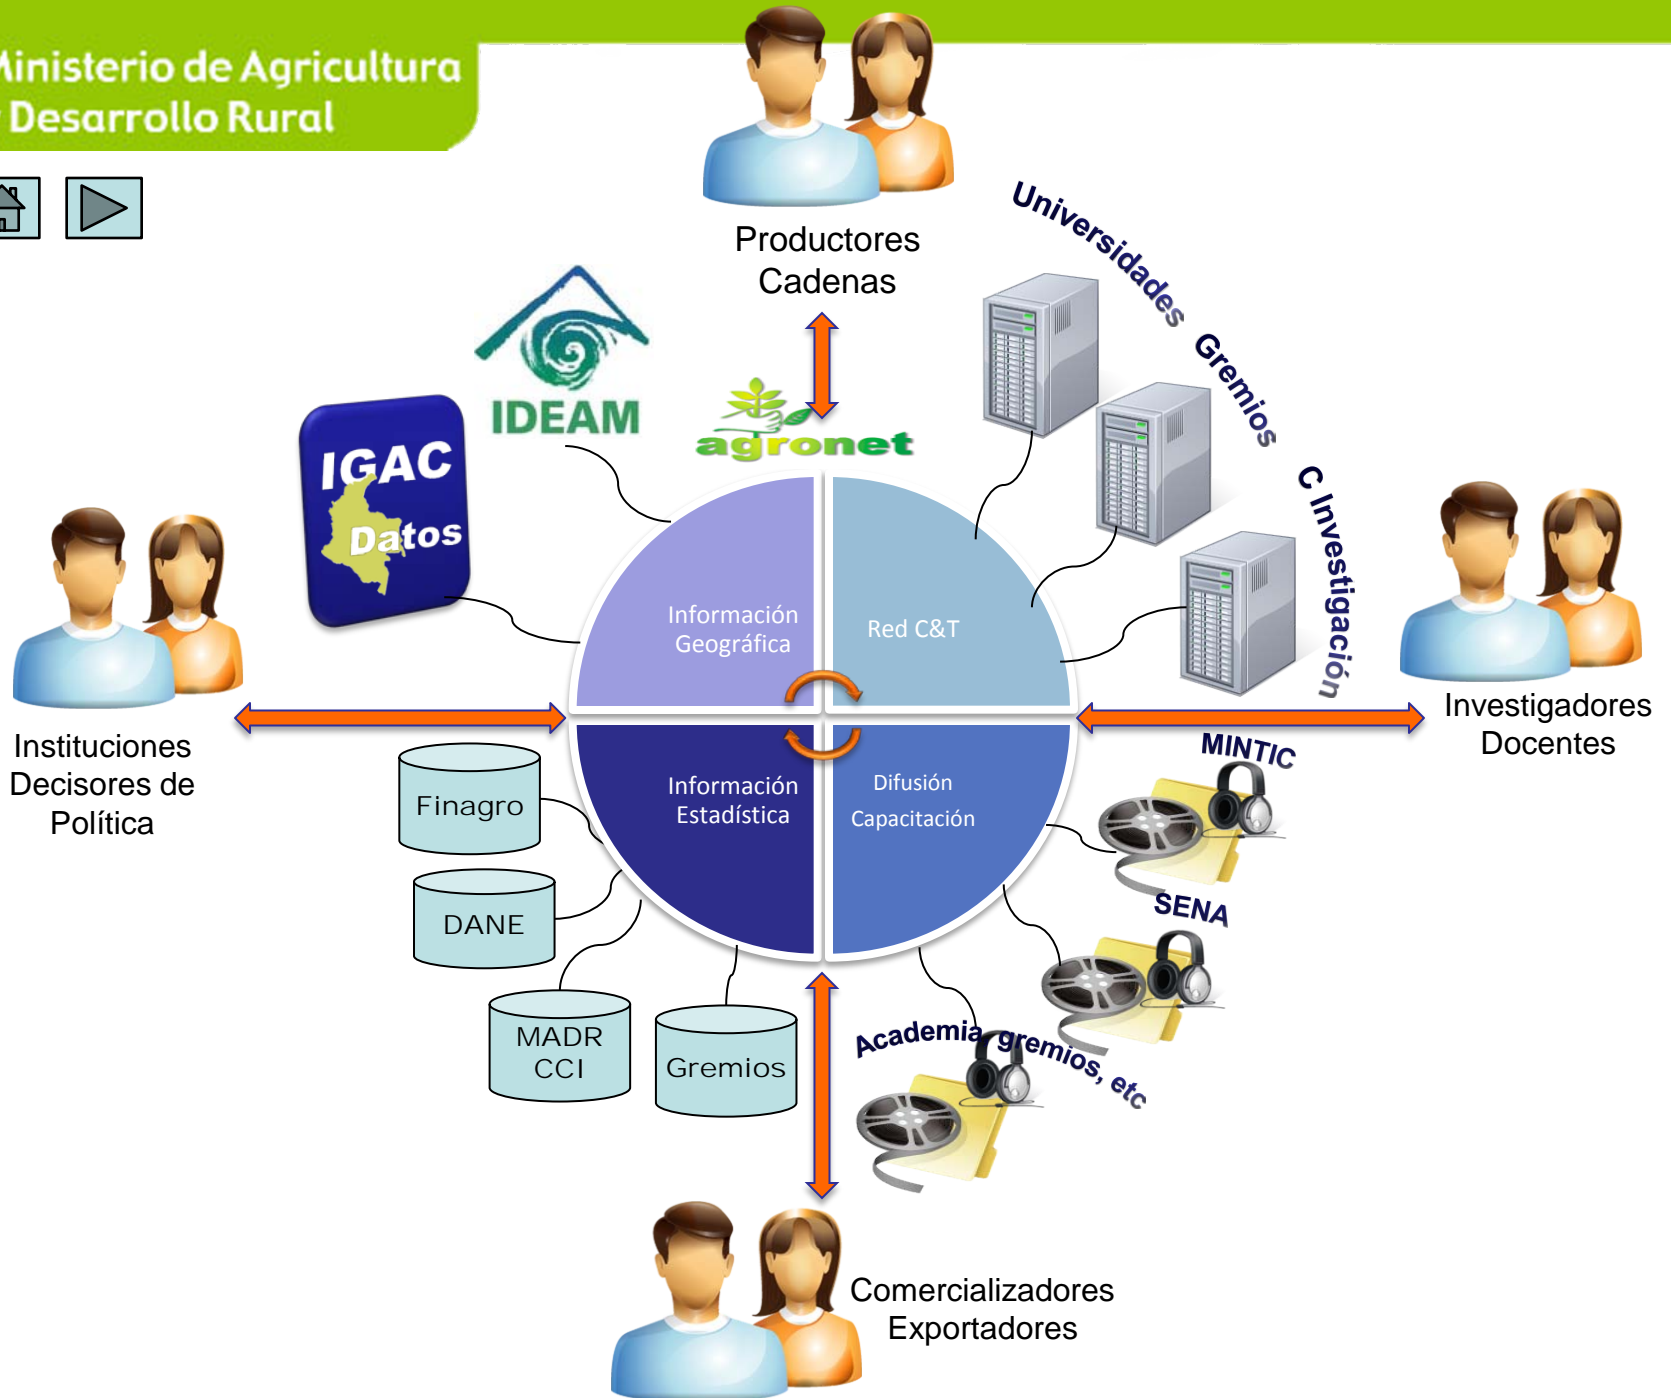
Ministerio de Agricultura
Desarrollo Rural

Productores
Cadenas

Universidades Gremios C Investigación

IDEAM

agronet

IGAC
Datos

Información Geográfica

Red C&T

Información Estadística

Difusión
Capacitación

Instituciones
Decisores de
Política

Investigadores
Docentes

MINTIC

SENA

Academia, gremios, etc

Finagro

DANE

MADR
CCI

Gremios

Comercializadores
Exportadores